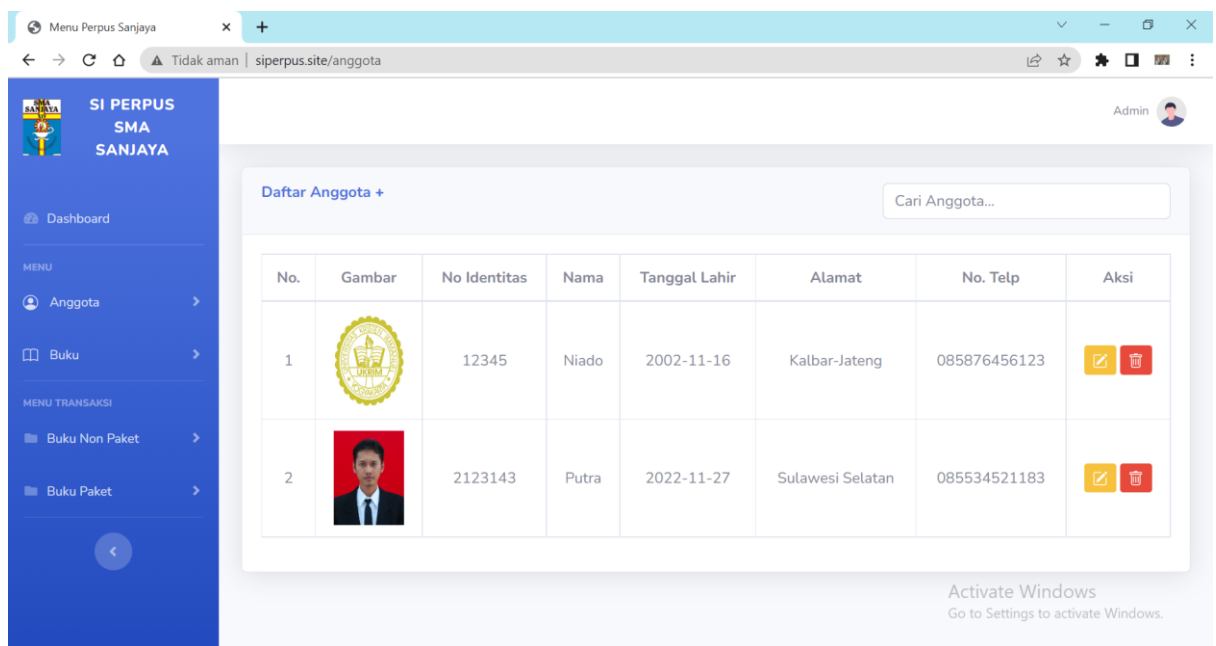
Menu Perpus Sanjaya ×
+

Tidak aman | siperpus.site/anggota

SMA SANJAYA

SI PERPUS SMA SANJAYA

Admin

Dashboard

MENU

Anggota

Buku

MENU TRANSAKSI

Buku Non Paket

Buku Paket

Daftar Anggota +

Cari Anggota...

| No. | Gambar | No Identitas | Nama | Tanggal Lahir | Alamat | No. Telp | Aksi |
|---|---|---|---|---|---|---|---|
| 1 | UKRIM | 12345 | Niado | 2002-11-16 | Kalbar-Jateng | 085876456123 | |
| 2 | | 2123143 | Putra | 2022-11-27 | Sulawesi Selatan | 085534521183 | |

Activate Windows
Go to Settings to activate Windows.